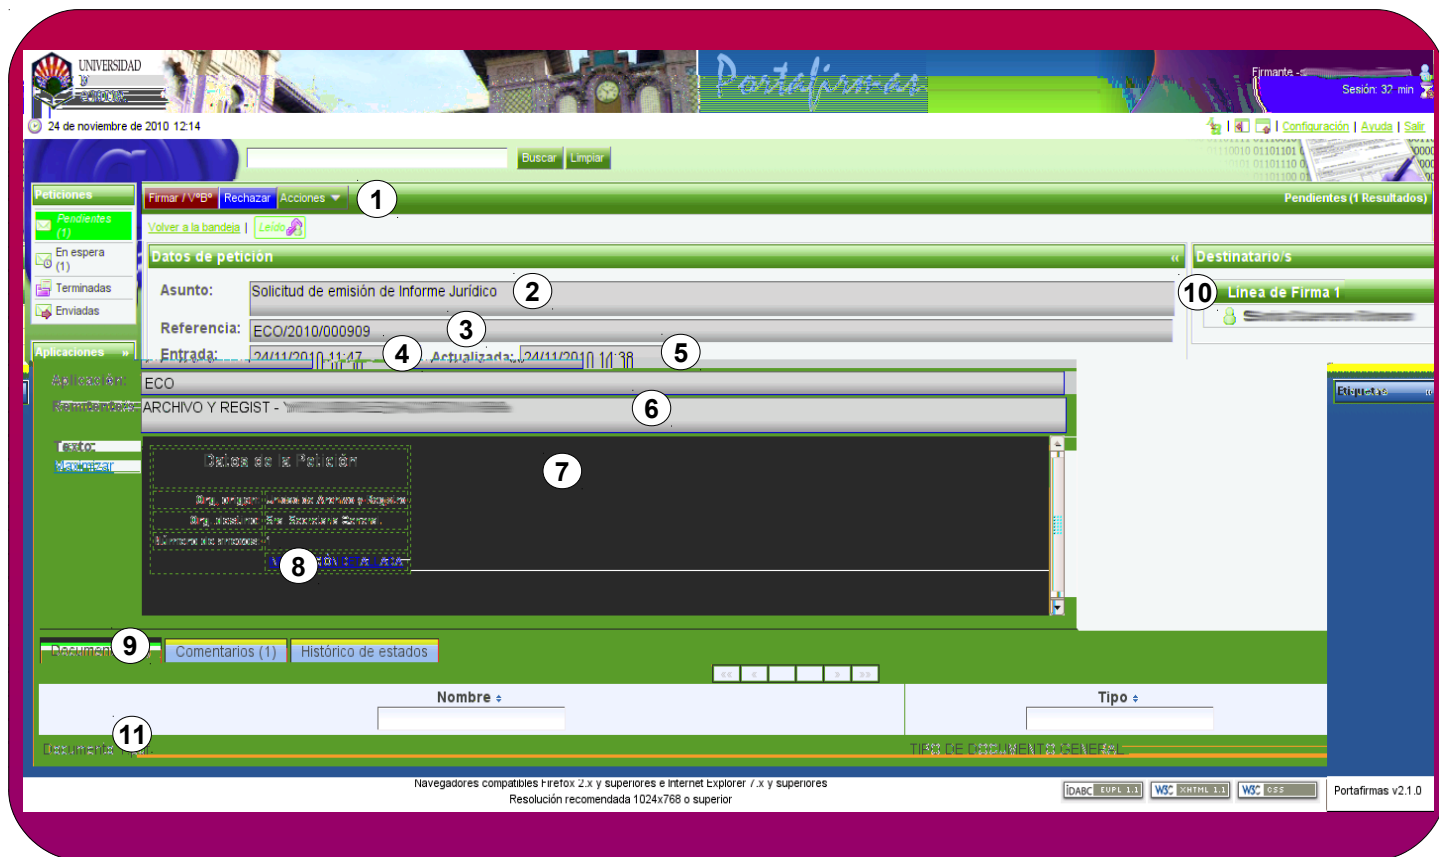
UNIVERSIDAD

Portafirmas

Firmante -

Sesión: 32 min

24 de noviembre de 2010 12:14

Configuración | Ayuda | Salir

Buscar Limpiar

Peticiones

Pendientes (1)

En espera (1)

Terminadas

Enviadas

Aplicaciones

Firmar / VºBº Rechazar Acciones

1

Pendientes (1 Resultados)

Volver a la bandeja | Leído

Datos de petición

Destinatario/s

Asunto: Solicitud de emisión de Informe Jurídico

2

10 Línea de Firma 1

Referencia: ECO/2010/000909

3

Entrada: 24/11/2010 11:47

4

Actualizada: 24/11/2010 11:38

5

Aplicación: ECO

Remitente/s: ARCHIVO Y REGIST -

6

Texto:

Maximizar

Datos de la Petición

7

8

Etiquetas

Documentos

9

Comentarios (1)

Histórico de estados

Nombre

Tipo

11

Documento Tipo

TIPO DE DOCUMENTO GENERAL

Navegadores compatibles Firefox 2.x y superiores e Internet Explorer 7.x y superiores

Resolución recomendada 1024x768 o superior

Portafirmas v2.1.0